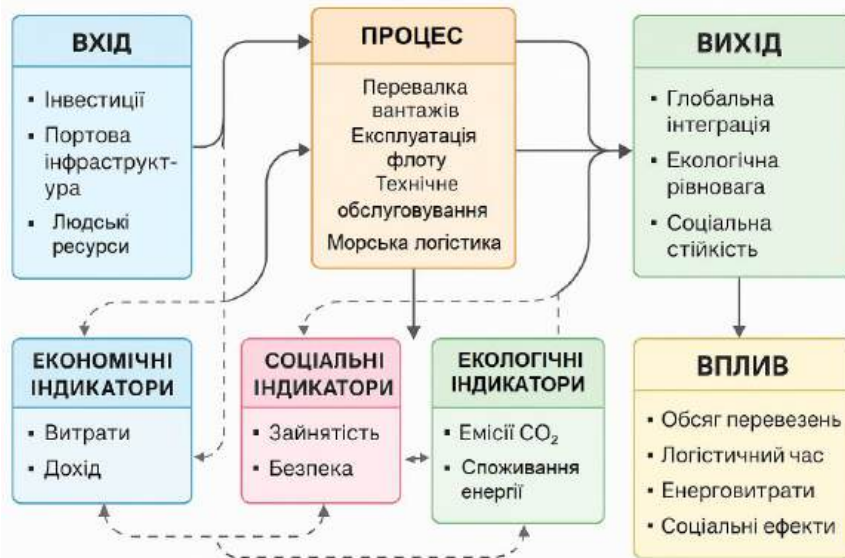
ВХІД

- Інвестиції
- Портова інфраструктура
- Людські ресурси

ПРОЦЕС

Перевалка вантажів
Експлуатація флоту
Технічне обслуговування
Морська логістика

ВИХІД

- Глобальна інтеграція
- Екологічна рівновага
- Соціальна стійкість

ЕКОНОМІЧНІ ІНДИКАТОРИ

- Витрати
- Дохід

СОЦІАЛЬНІ ІНДИКАТОРИ

- Зайнятість
- Безпека

ЕКОЛОГІЧНІ ІНДИКАТОРИ

- Емісії $CO_2$
- Споживання енергії

ВПЛИВ

- Обсяг перевезень
- Логістичний час
- Енерговитрати
- Соціальні ефекти